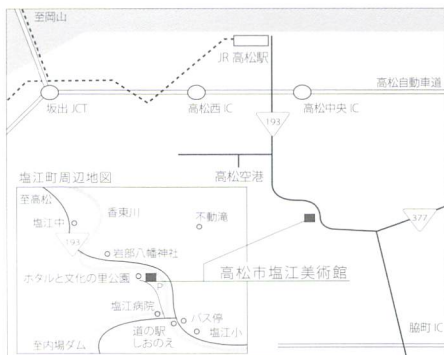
至岡山

JR 高松駅

高松自動車道

坂出 JCT

高松西 IC

高松中央 IC

193

高松空港

塩江町周辺地図

至高松

塩江中

香東川

不動滝

193

岩部八幡神社

ホタルと文化の里公園

P

高松市塩江美術館

377

塩江病院

バス停

道の駅 しおのえ

塩江小

至内場ダム

脇町 IC